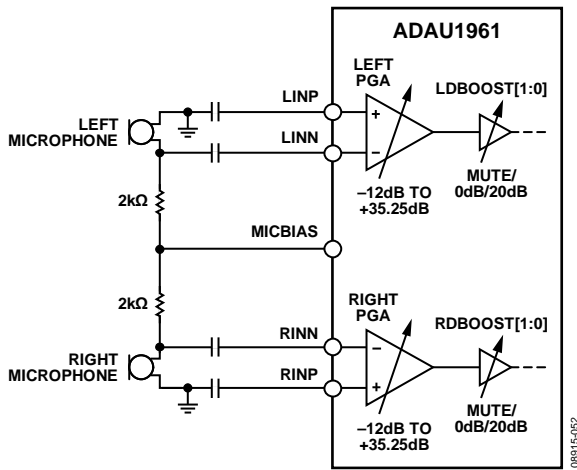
ADAU1961

LEFT PGA

LDBOOST[1:0]

LINP

LEFT MICROPHONE

LINN

+

–

–12dB TO +35.25dB

MUTE/ 0dB/20dB

2kΩ

MICBIAS

2kΩ

RIGHT PGA

RDBOOST[1:0]

RINN

RIGHT MICROPHONE

RINP

–

+

–12dB TO +35.25dB

MUTE/ 0dB/20dB

08915-052